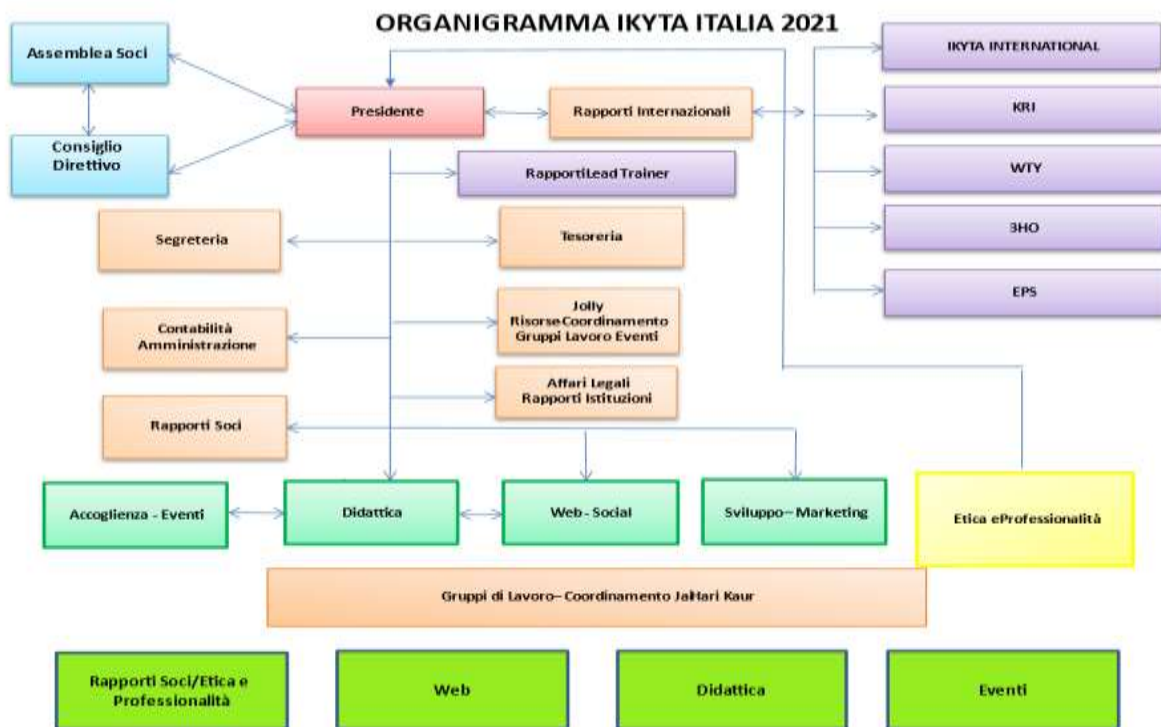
ORGANIGRAMMA IKYTA ITALIA 2021

Assemblea Soci

Consiglio Direttivo

Presidente

Rapporti Internazionali

IKYTA INTERNATIONAL

KRI

WTY

3HO

EPS

RapportiLead Trainer

Segreteria

Tesoreria

Contabilità Amministrazione

Jolly RisorseCoordinamento Gruppi Lavoro Eventi

Affari Legali Rapporti Istituzioni

Rapporti Soci

Accoglienza - Eventi

Didattica

Web - Social

Sviluppo– Marketing

Etica eProfessionalità

Gruppi di Lavoro– Coordinamento JaiHari Kaur

Rapporti Soci/Etica e Professionalità

Web

Didattica

Eventi